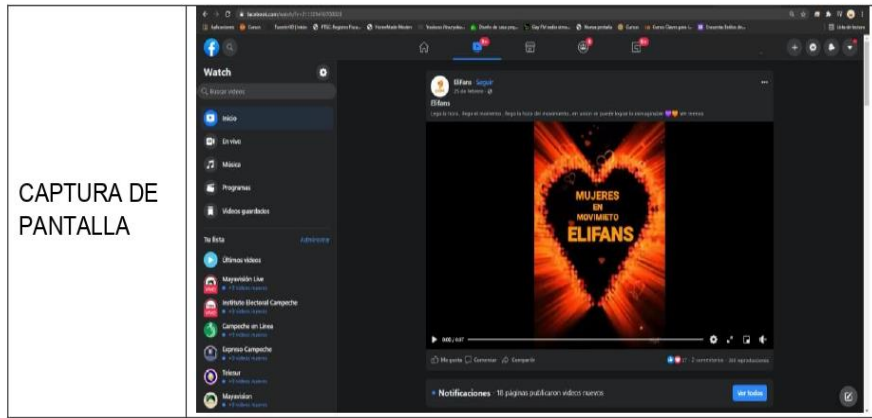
| CAPTURA DE PANTALLA | Watch<br>Buscar videos<br>Inicio<br>En vivo<br>Música<br>Programas<br>Videos guardados<br>Tu lista<br>Administrar<br>Últimos videos<br>Mayavisión Live<br>Instituto Electoral Campeche<br>Campeche en Línea<br>Expreso Campeche<br>Telesur<br>Mayavisión<br>Elifans Seguir<br>Elifans<br>MUJERES EN MOVIMIETO ELIFANS<br>Me gusta Comentar Compartir<br>Notificaciones · 18 páginas publicaron videos nuevos<br>Ver todas |
|---|---|